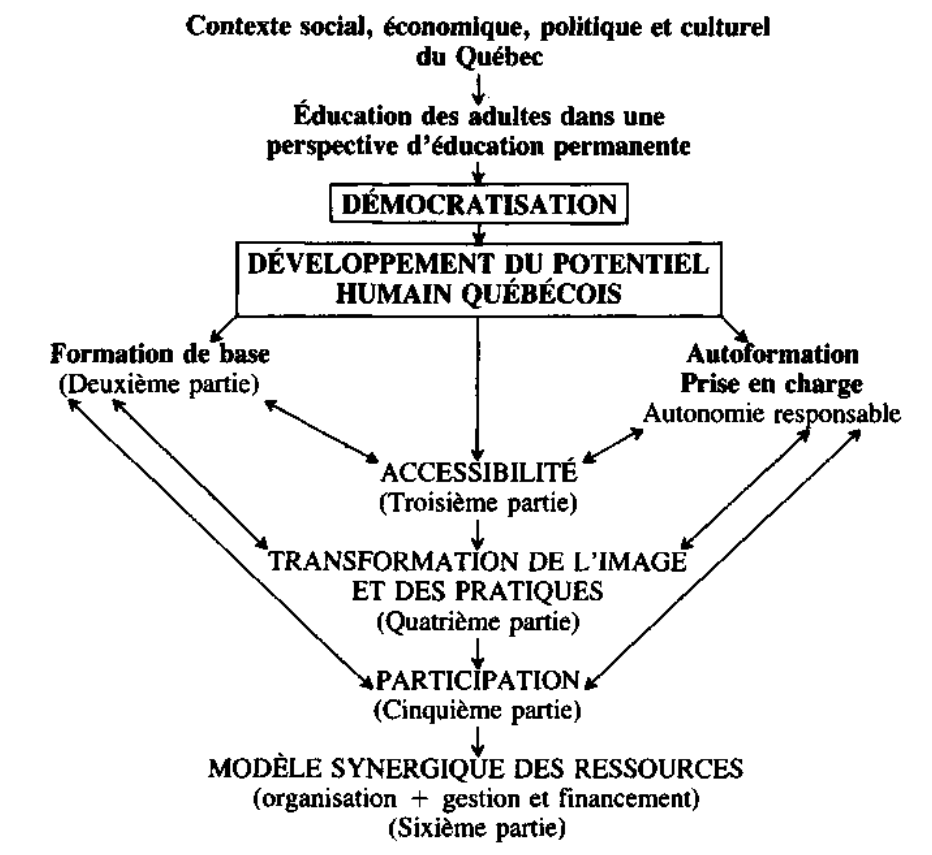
Contexte social, économique, politique et culturel du Québec

Éducation des adultes dans une perspective d'éducation permanente

DÉMOCRATISATION

DÉVELOPPEMENT DU POTENTIEL HUMAIN QUÉBÉCOIS

Formation de base
(Deuxième partie)

Autoformation
Prise en charge
Autonomie responsable

ACCESSIBILITÉ
(Troisième partie)

TRANSFORMATION DE L'IMAGE ET DES PRATIQUES
(Quatrième partie)

PARTICIPATION
(Cinquième partie)

MODÈLE SYNERGIQUE DES RESSOURCES
(organisation + gestion et financement)
(Sixième partie)